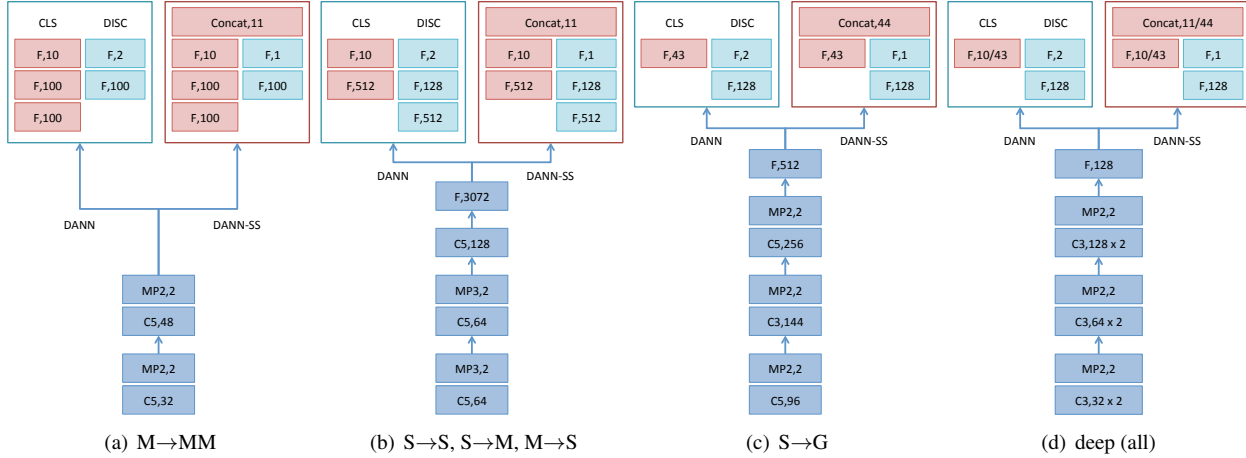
CLS DISC
F,10 F,2
F,100 F,100
F,100

Concat,11
F,10 F,1
F,100 F,100
F,100

DANN DANN-SS

MP2,2
C5,48
MP2,2
C5,32

(a) M→MM

CLS DISC
F,10 F,2
F,512 F,128
F,512

Concat,11
F,10 F,1
F,512 F,128
F,512

DANN DANN-SS

F,3072
C5,128
MP3,2
C5,64
MP3,2
C5,64

(b) S→S, S→M, M→S

CLS DISC
F,43 F,2
F,128

Concat,44
F,43 F,1
F,128

DANN DANN-SS

F,512
MP2,2
C5,256
MP2,2
C3,144
MP2,2
C5,96

(c) S→G

CLS DISC
F,10/43 F,2
F,128

Concat,11/44
F,10/43 F,1
F,128

DANN DANN-SS

F,128
MP2,2
C3,128 x 2
MP2,2
C3,64 x 2
MP2,2
C3,32 x 2

(d) deep (all)